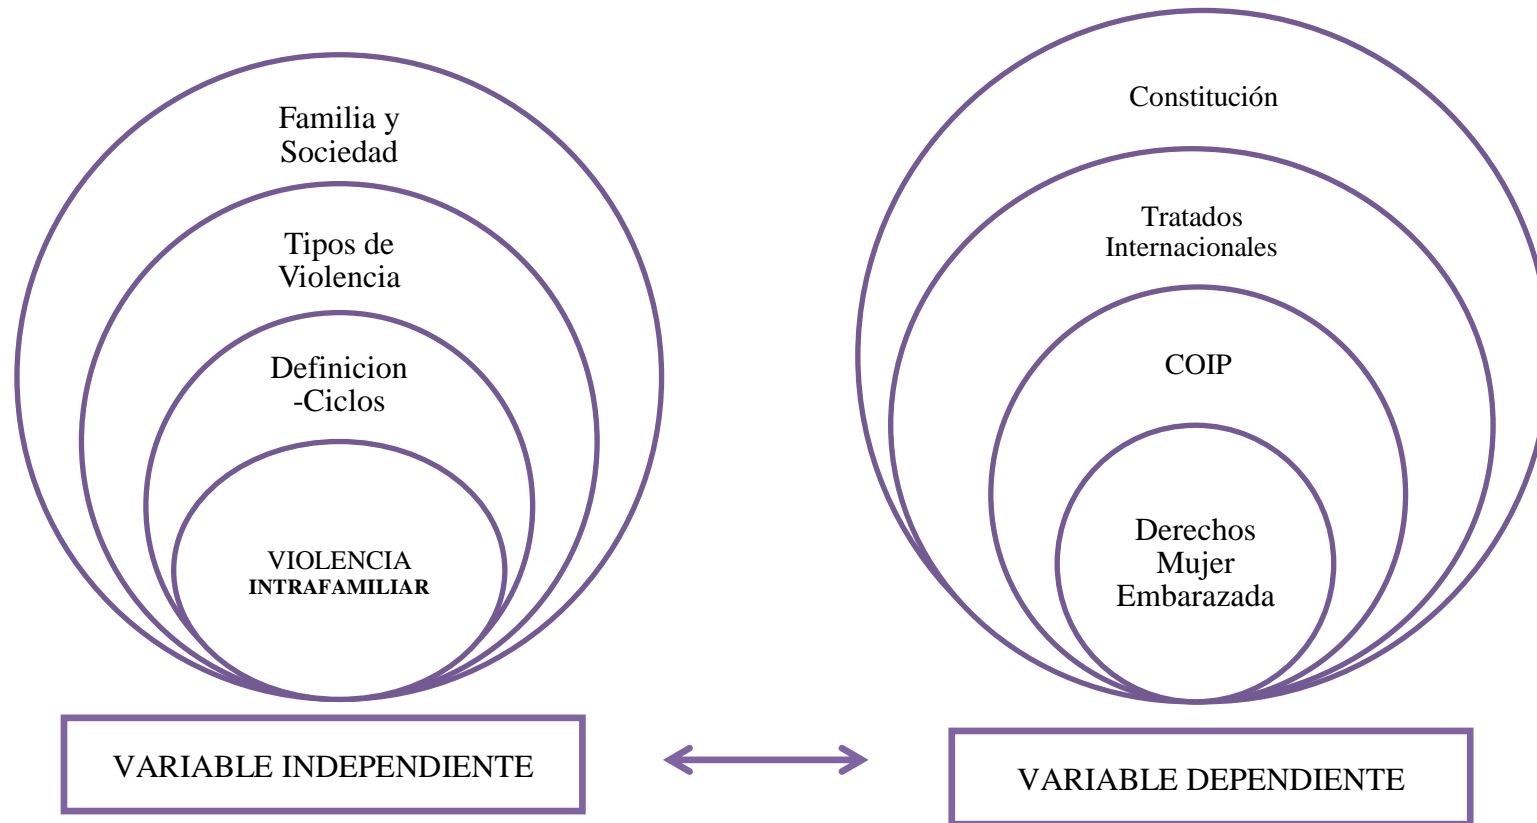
Familia y Sociedad

Tipos de Violencia

Definicion -Ciclos

VIOLENCIA **INTRAFAMILIAR**

VARIABLE INDEPENDIENTE

Constitución

Tratados Internacionales

COIP

Derechos Mujer Embarazada

VARIABLE DEPENDIENTE